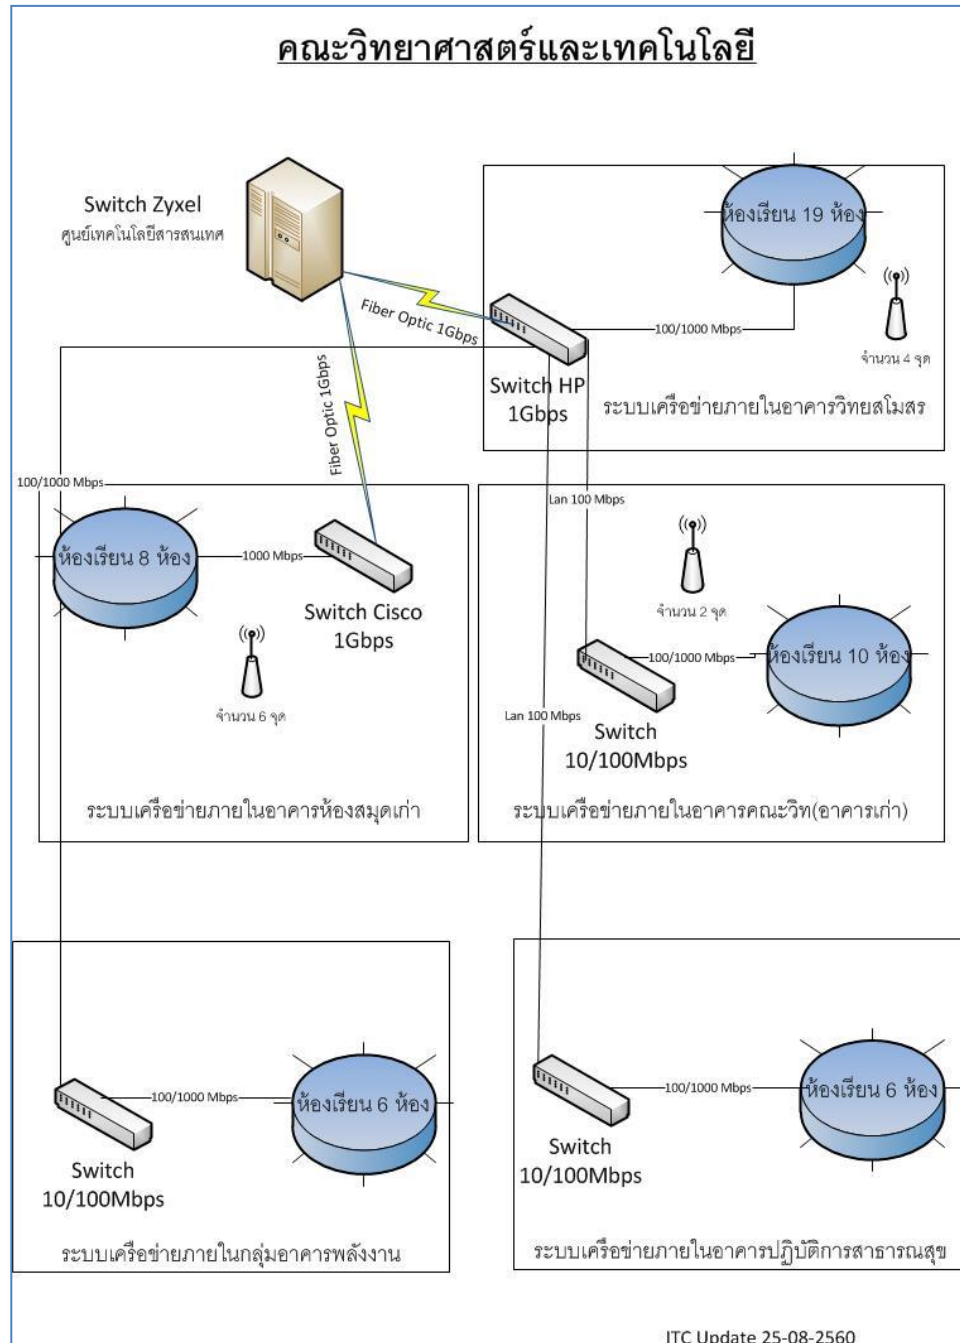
คณะวิทยาศาสตร์และเทคโนโลยี

Switch Zyxel
ศูนย์เทคโนโลยีสารสนเทศ

Fiber Optic 1Gbps

Fiber Optic 1Gbps

ห้องเรียน 19 ห้อง

100/1000 Mbps

จำนวน 4 จุด

Switch HP
1Gbps

ระบบเครือข่ายภายในอาคารวิทยสโมสร

100/1000 Mbps

ห้องเรียน 8 ห้อง

1000 Mbps

Switch Cisco
1Gbps

จำนวน 6 จุด

ระบบเครือข่ายภายในอาคารห้องสมุดเก่า

Lan 100 Mbps

จำนวน 2 จุด

100/1000 Mbps

ห้องเรียน 10 ห้อง

Lan 100 Mbps

Switch
10/100Mbps

ระบบเครือข่ายภายในอาคารคณะวิท(อาคารเก่า)

100/1000 Mbps

ห้องเรียน 6 ห้อง

Switch
10/100Mbps

ระบบเครือข่ายภายในกลุ่มอาคารพลังงาน

100/1000 Mbps

ห้องเรียน 6 ห้อง

Switch
10/100Mbps

ระบบเครือข่ายภายในอาคารปฏิบัติการสาธารณสุข

ITC Update 25-08-2560